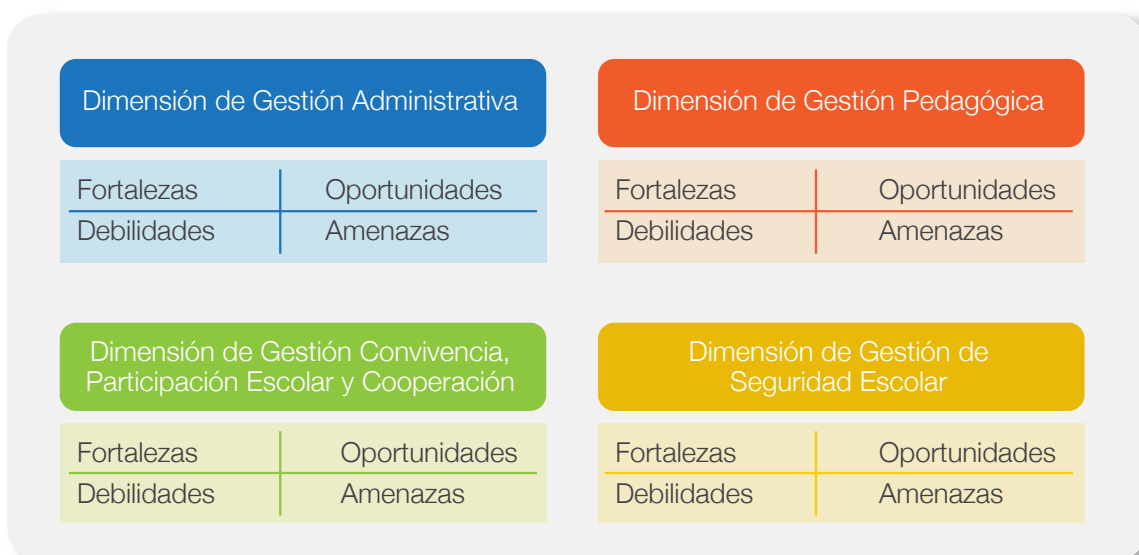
Dimensión de Gestión Administrativa

| Fortalezas | Oportunidades |
|---|---|
| Debilidades | Amenazas |

Dimensión de Gestión Pedagógica

| Fortalezas | Oportunidades |
|---|---|
| Debilidades | Amenazas |

Dimensión de Gestión Convivencia, Participación Escolar y Cooperación

| Fortalezas | Oportunidades |
|---|---|
| Debilidades | Amenazas |

Dimensión de Gestión de Seguridad Escolar

| Fortalezas | Oportunidades |
|---|---|
| Debilidades | Amenazas |